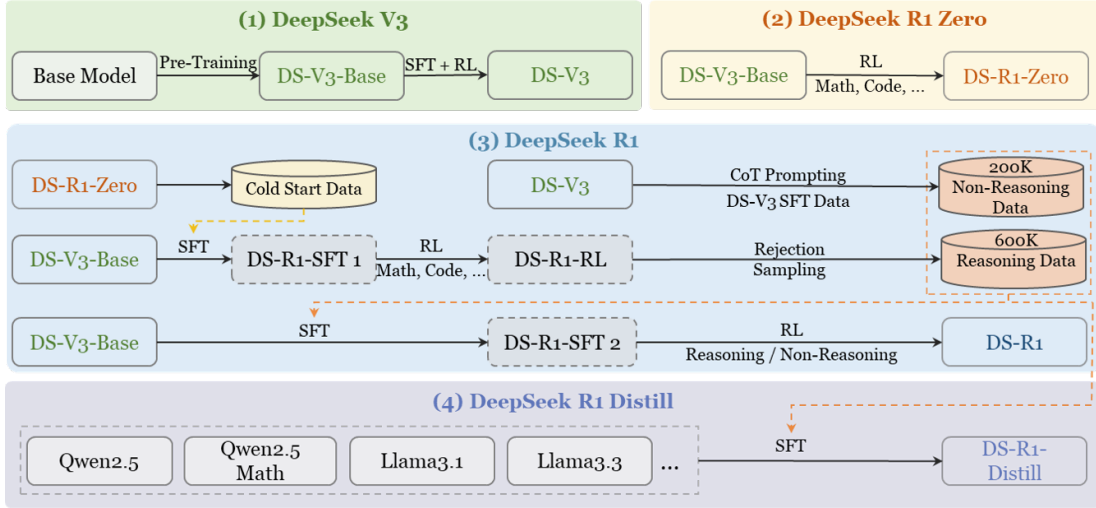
(1) DeepSeek V3

Base Model

Pre-Training

DS-V3-Base

SFT + RL

DS-V3

(2) DeepSeek R1 Zero

DS-V3-Base

RL

Math, Code, ...

DS-R1-Zero

(3) DeepSeek R1

DS-R1-Zero

Cold Start Data

DS-V3

CoT Prompting

DS-V3 SFT Data

200K Non-Reasoning Data

SFT

DS-V3-Base

DS-R1-SFT 1

RL

Math, Code, ...

DS-R1-RL

Rejection Sampling

600K Reasoning Data

DS-V3-Base

SFT

DS-R1-SFT 2

RL

Reasoning / Non-Reasoning

DS-R1

(4) DeepSeek R1 Distill

Qwen2.5

Qwen2.5 Math

Llama3.1

Llama3.3

...

SFT

DS-R1-Distill